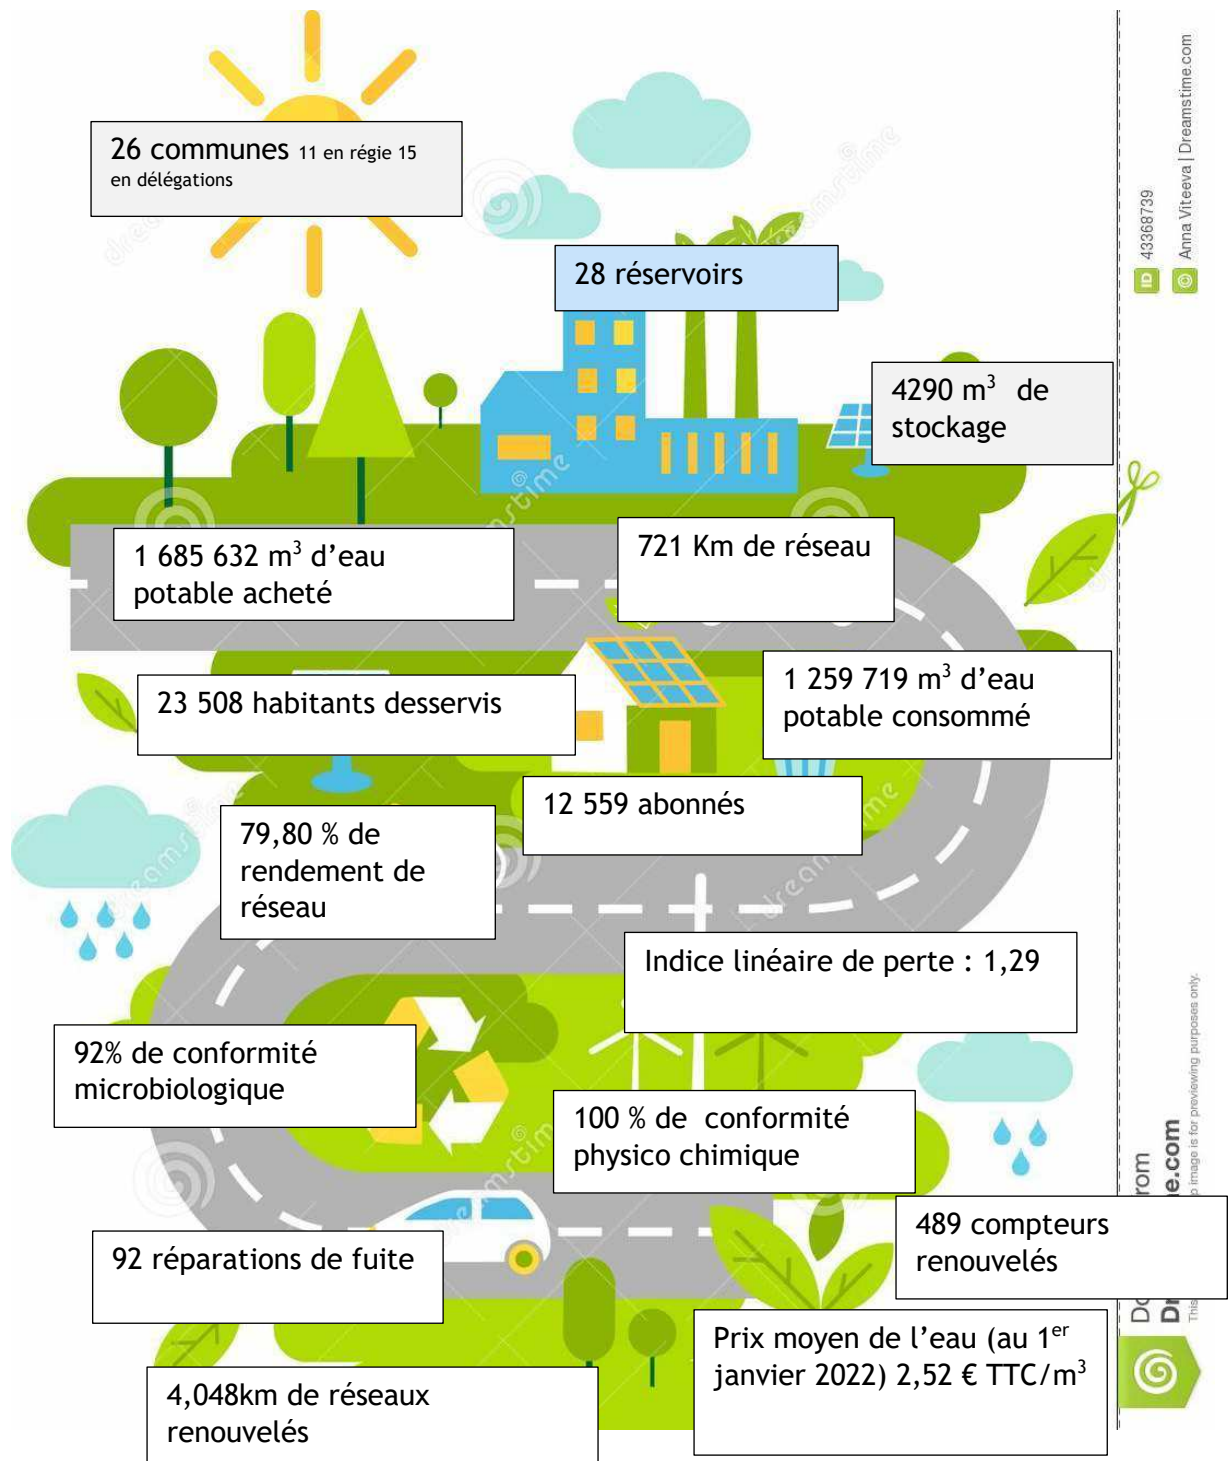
26 communes 11 en régie 15 en délégations

28 réservoirs

4290 m$^3$ de stockage

ID 43368739 © Anna Viteeva | Dreamstime.com

1 685 632 m$^3$ d'eau potable acheté

721 Km de réseau

23 508 habitants desservis

1 259 719 m$^3$ d'eau potable consommé

12 559 abonnés

79,80 % de rendement de réseau

Indice linéaire de perte : 1,29

92% de conformité microbiologique

100 % de conformité physico chimique

489 compteurs renouvelés

92 réparations de fuite

Prix moyen de l'eau (au 1$^{er}$ janvier 2022) 2,52 € TTC/m$^3$

4,048km de réseaux renouvelés

rom
e.com
This image is for previewing purposes only.
Do
Dr